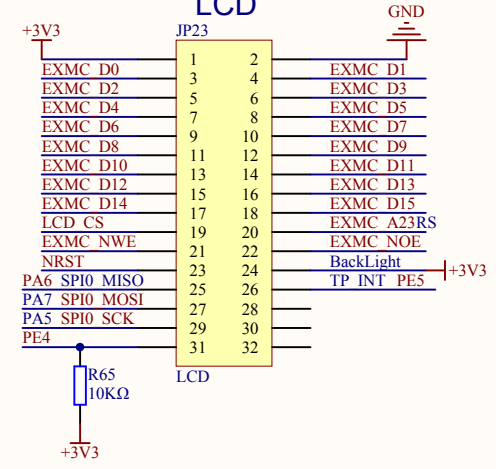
LCD

+3V3
JP23
GND

| Left | Pin | Pin | Right |
|---|---|---|---|
| | 1 | 2 | |
| EXMC_D0 | 3 | 4 | EXMC_D1 |
| EXMC_D2 | 5 | 6 | EXMC_D3 |
| EXMC_D4 | 7 | 8 | EXMC_D5 |
| EXMC_D6 | 9 | 10 | EXMC_D7 |
| EXMC_D8 | 11 | 12 | EXMC_D9 |
| EXMC_D10 | 13 | 14 | EXMC_D11 |
| EXMC_D12 | 15 | 16 | EXMC_D13 |
| EXMC_D14 | 17 | 18 | EXMC_D15 |
| LCD_CS | 19 | 20 | EXMC_A23RS |
| EXMC_NWE | 21 | 22 | EXMC_NOE |
| NRST | 23 | 24 | BackLight |
| PA6_SPI0_MISO | 25 | 26 | TP_INT_PE5 |
| PA7_SPI0_MOSI | 27 | 28 | |
| PA5_SPI0_SCK | 29 | 30 | |
| PE4 | 31 | 32 | |

+3V3
LCD
R65
10KΩ
+3V3